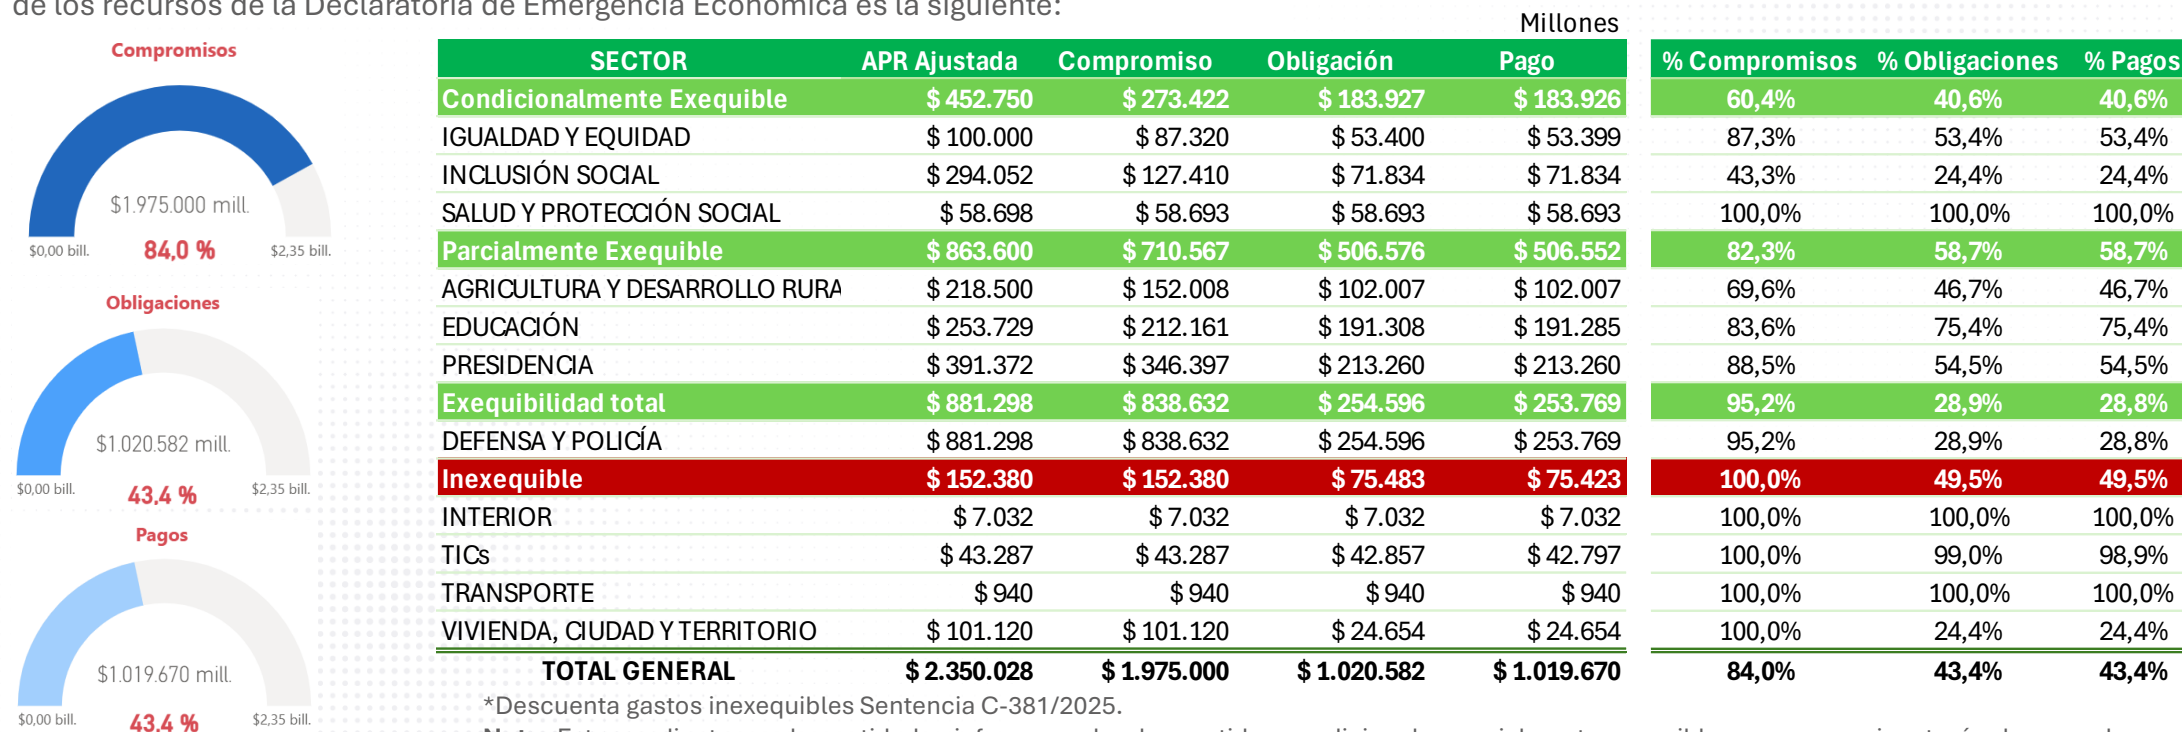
de los recursos de la Declaratoria de Emergencia Económica es la siguiente:

Compromisos
$1.975.000 mill.
$0,00 bill.
84,0 %
$2,35 bill.

Obligaciones
$1.020.582 mill.
$0,00 bill.
43,4 %
$2,35 bill.

Pagos
$1.019.670 mill.
$0,00 bill.
43,4 %
$2,35 bill.

Millones

| SECTOR | APR Ajustada | Compromiso | Obligación | Pago | % Compromisos | % Obligaciones | % Pagos |
|---|---|---|---|---|---|---|---|
| Condicionalmente Exequible | $ 452.750 | $ 273.422 | $ 183.927 | $ 183.926 | 60,4% | 40,6% | 40,6% |
| IGUALDAD Y EQUIDAD | $ 100.000 | $ 87.320 | $ 53.400 | $ 53.399 | 87,3% | 53,4% | 53,4% |
| INCLUSIÓN SOCIAL | $ 294.052 | $ 127.410 | $ 71.834 | $ 71.834 | 43,3% | 24,4% | 24,4% |
| SALUD Y PROTECCIÓN SOCIAL | $ 58.698 | $ 58.693 | $ 58.693 | $ 58.693 | 100,0% | 100,0% | 100,0% |
| Parcialmente Exequible | $ 863.600 | $ 710.567 | $ 506.576 | $ 506.552 | 82,3% | 58,7% | 58,7% |
| AGRICULTURA Y DESARROLLO RURA | $ 218.500 | $ 152.008 | $ 102.007 | $ 102.007 | 69,6% | 46,7% | 46,7% |
| EDUCACIÓN | $ 253.729 | $ 212.161 | $ 191.308 | $ 191.285 | 83,6% | 75,4% | 75,4% |
| PRESIDENCIA | $ 391.372 | $ 346.397 | $ 213.260 | $ 213.260 | 88,5% | 54,5% | 54,5% |
| Exequibilidad total | $ 881.298 | $ 838.632 | $ 254.596 | $ 253.769 | 95,2% | 28,9% | 28,8% |
| DEFENSA Y POLICÍA | $ 881.298 | $ 838.632 | $ 254.596 | $ 253.769 | 95,2% | 28,9% | 28,8% |
| Inexequible | $ 152.380 | $ 152.380 | $ 75.483 | $ 75.423 | 100,0% | 49,5% | 49,5% |
| INTERIOR | $ 7.032 | $ 7.032 | $ 7.032 | $ 7.032 | 100,0% | 100,0% | 100,0% |
| TICs | $ 43.287 | $ 43.287 | $ 42.857 | $ 42.797 | 100,0% | 99,0% | 98,9% |
| TRANSPORTE | $ 940 | $ 940 | $ 940 | $ 940 | 100,0% | 100,0% | 100,0% |
| VIVIENDA, CIUDAD Y TERRITORIO | $ 101.120 | $ 101.120 | $ 24.654 | $ 24.654 | 100,0% | 24,4% | 24,4% |
| TOTAL GENERAL | $ 2.350.028 | $ 1.975.000 | $ 1.020.582 | $ 1.019.670 | 84,0% | 43,4% | 43,4% |

*Descuenta gastos inexequibles Sentencia C-381/2025.
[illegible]